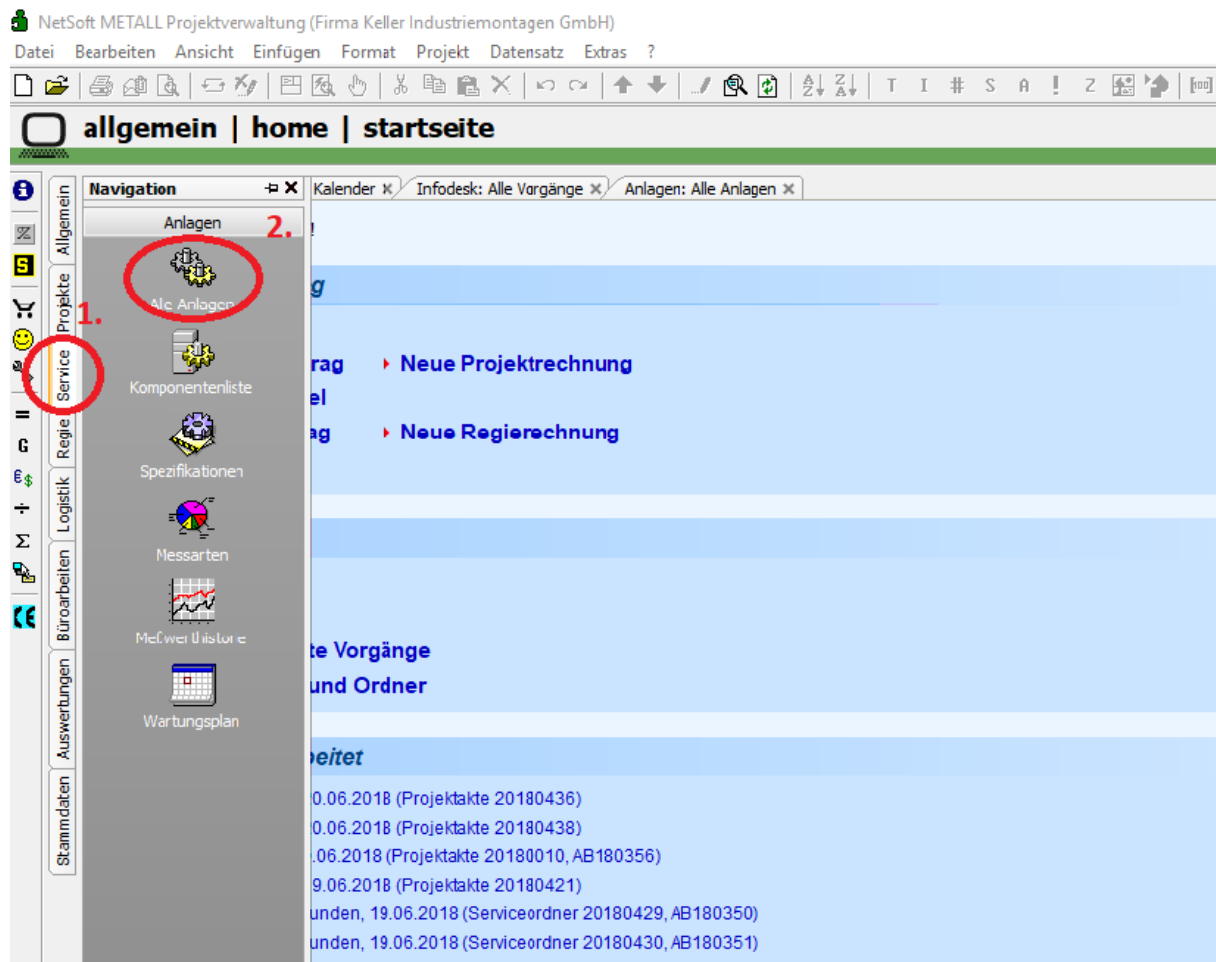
NetSoft METALL Projektverwaltung (Firma Keller Industriemontagen GmbH)

Datei Bearbeiten Ansicht Einfügen Format Projekt Datensatz Extras ?

T I # S A ! Z

allgemein | home | startseite

Allgemein
Projekte
Service
Regie
Logistik
Büroarbeiten
Auswertungen
Stammdaten

Navigation

Anlagen

2.

1.

Alle Anlagen

Komponentenliste

Spezifikationen

Messarten

Meßwerthistorie

Wartungsplan

Kalender × Infodesk: Alle Vorgänge × Anlagen: Alle Anlagen ×

!

g

rag ‣ Neue Projektrechnung

el

ag ‣ Neue Regierechnung

te Vorgänge

und Ordner

beitet

0.06.2018 (Projektakte 20180436)

0.06.2018 (Projektakte 20180438)

.06.2018 (Projektakte 20180010, AB180356)

9.06.2018 (Projektakte 20180421)

unden, 19.06.2018 (Serviceordner 20180429, AB180350)

unden, 19.06.2018 (Serviceordner 20180430, AB180351)